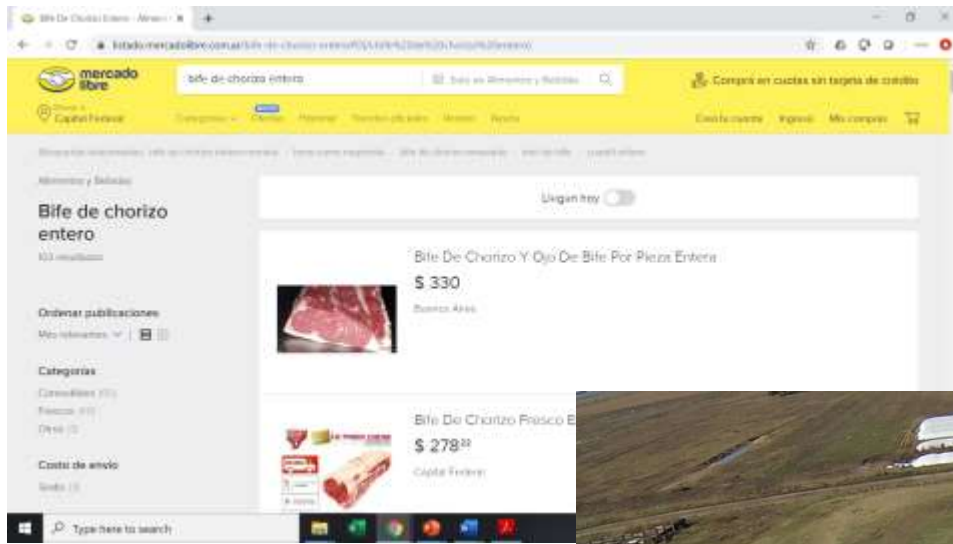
Bife De Chorizo Entero - Alimen... ×

listado.mercadolibre.com.ar/bife-de-chorizo-entero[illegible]

mercado libre

bife de chorizo entero

Compra en cuotas sin tarjeta de crédito

Capital Federal

Categorías Ofertas Historial Tiendas oficiales Vender Ayuda

Creá tu cuenta Ingresá Mis compras

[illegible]

Alimentos y Bebidas

Bife de chorizo entero

103 resultados

Llegan hoy

Bife De Chorizo Y Ojo De Bife Por Pieza Entera

$ 330

Buenos Aires

Ordenar publicaciones

Más relevantes

Categorías

Congelados (93)

Frescos (11)

Otros (1)

Costo de envío

Gratis (3)

Bife De Chorizo Fresco E

$ 278$^{22}$

Capital Federal

Type here to search